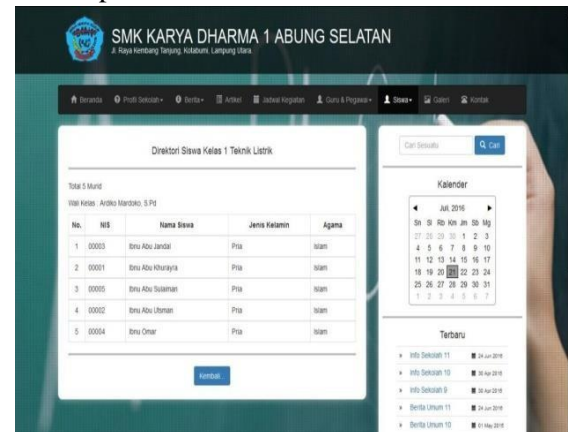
SMK KARYA DHARMA 1 ABUNG SELATAN

Jl. Raya Kembang Tanjung, Kotabumi, Lampung Utara

Beranda Profil Sekolah Berita Artikel Jadwal Kegiatan Guru & Pegawai Siswa Galeri Kontak

Direktori Siswa Kelas 1 Teknik Listrik

Total 5 Murid

Wali Kelas : Ardiko Mardoko, S.Pd

| No. | NIS | Nama Siswa | Jenis Kelamin | Agama |
|---|---|---|---|---|
| 1 | 00003 | Ibnu Abu Jandal | Pria | Islam |
| 2 | 00001 | Ibnu Abu Khurayra | Pria | Islam |
| 3 | 00005 | Ibnu Abu Sulaiman | Pria | Islam |
| 4 | 00002 | Ibnu Abu Utsman | Pria | Islam |
| 5 | 00004 | Ibnu Omar | Pria | Islam |

Kembali

Cari Sesuatu Cari

Kalender

Juli, 2016

| Sn | Sl | Rb | Km | Jm | Sb | Mg |
|---|---|---|---|---|---|---|
| 27 | 28 | 29 | 30 | 1 | 2 | 3 |
| 4 | 5 | 6 | 7 | 8 | 9 | 10 |
| 11 | 12 | 13 | 14 | 15 | 16 | 17 |
| 18 | 19 | 20 | 21 | 22 | 23 | 24 |
| 25 | 26 | 27 | 28 | 29 | 30 | 31 |
| 1 | 2 | 3 | 4 | 5 | 6 | 7 |

Terbaru

Info Sekolah 11 24 Jun 2016
Info Sekolah 10 30 Apr 2016
Info Sekolah 9 30 Apr 2016
Berita Umum 11 24 Jun 2016
Berita Umum 10 01 May 2016